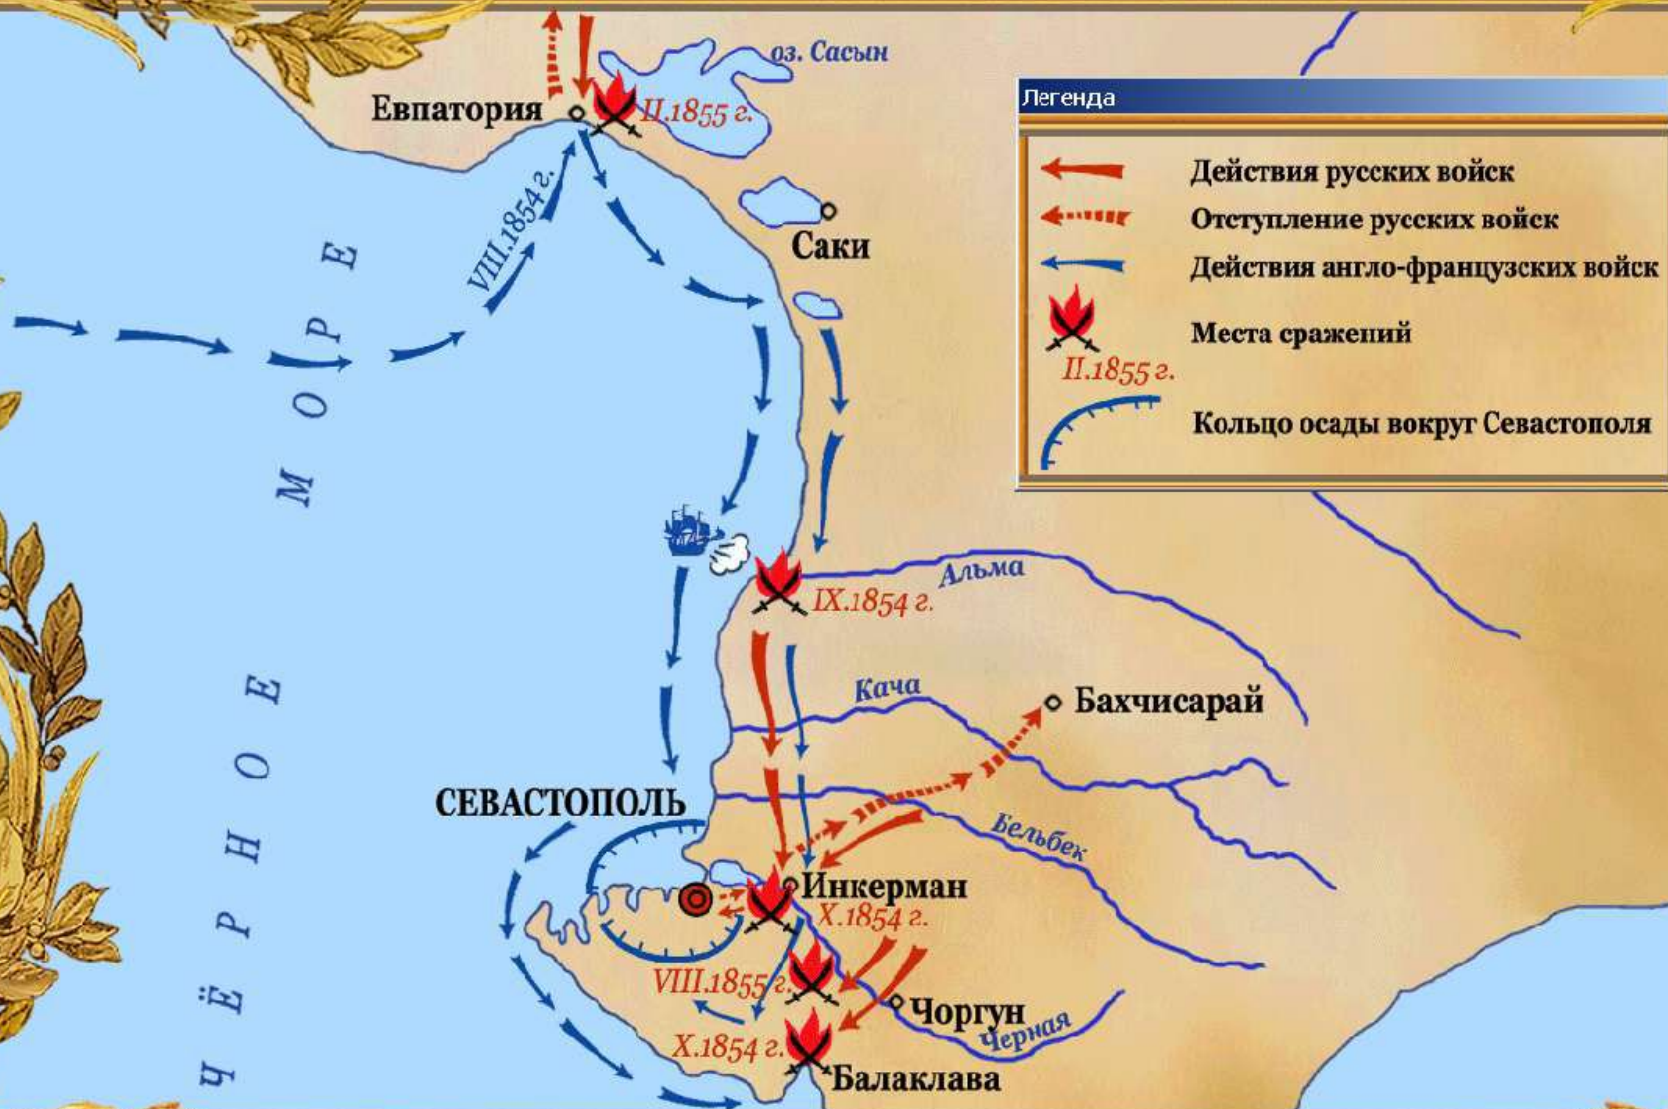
оз. Сасын

Евпатория

II.1855 г.

Легенда

Действия русских войск

Отступление русских войск

Действия англо-французских войск

Места сражений

II.1855 г.

Кольцо осады вокруг Севастополя

Саки

VIII.1854 г.

ЧЁРНОЕ МОРЕ

IX.1854 г.

Альма

Кача

Бахчисарай

СЕВАСТОПОЛЬ

Бельбек

Инкерман

X.1854 г.

VIII.1855 г.

Чоргун

Черная

X.1854 г.

Балаклава